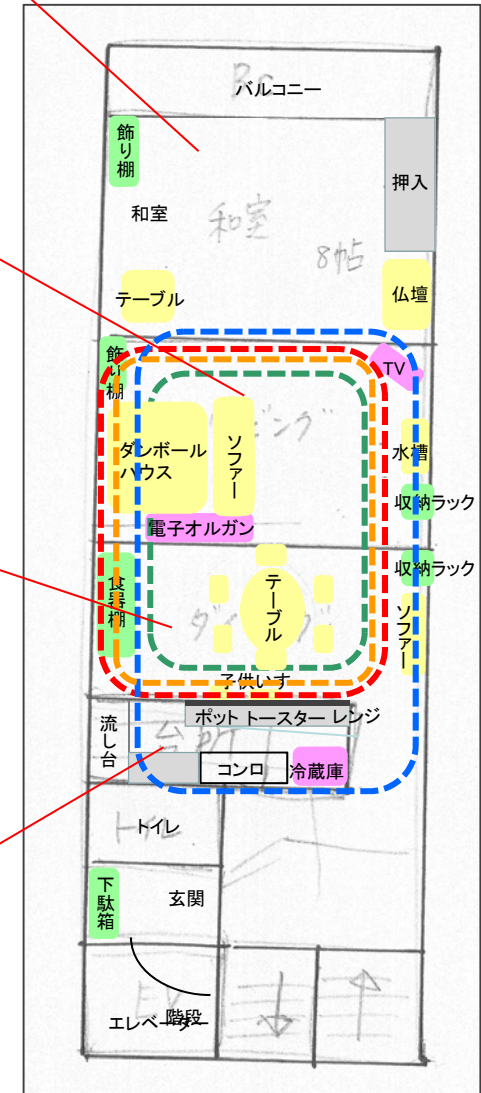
Bc
バルコニー
飾り棚
押入
和室
和室
8帖
テーブル
仏壇
飾り棚
TV
ダンボールハウス
ソファー
リビング
水槽
収納ラック
電子オルガン
収納ラック
食器棚
テーブル
ダイニング
ソファー
子供いす
ポット トースター レンジ
流し台
台所
コンロ
冷蔵庫
トイレ
トイレ
下駄箱
玄関
EV
エレベーター
階段